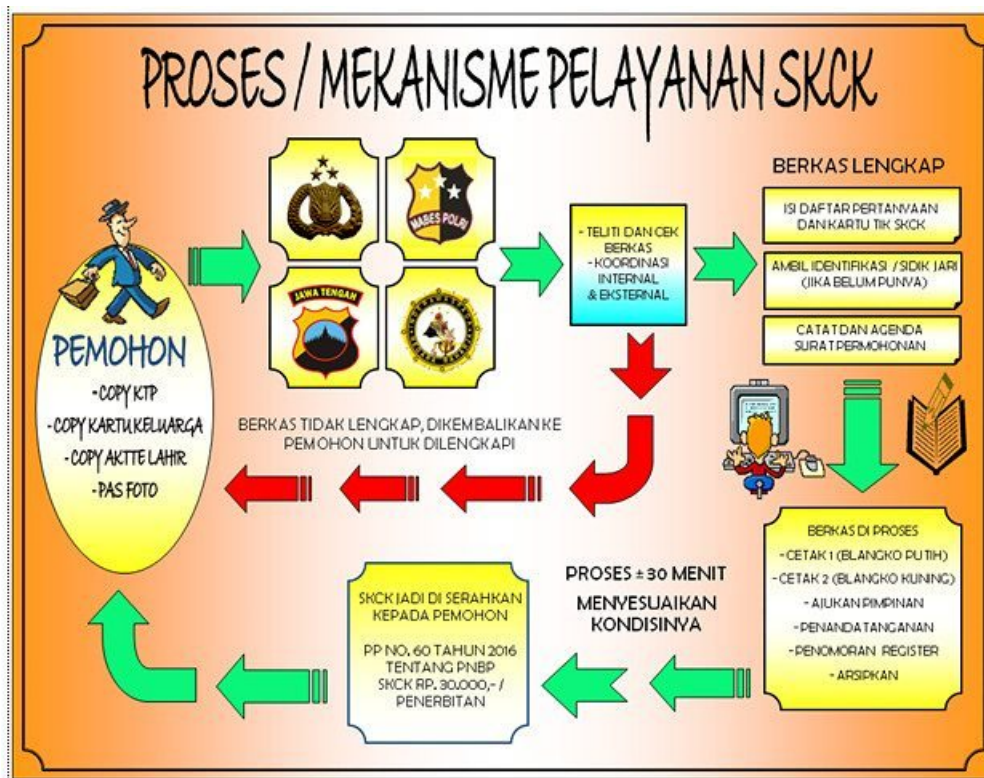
PROSES / MEKANISME PELAYANAN SKCK

MABES POLRI

JAWA TENGAH

PEMOHON

-COPY KTP
-COPY KARTU KELUARGA
-COPY AKTTE LAHIR
-PAS FOTO

- TELITI DAN CEK BERKAS
- KOORDINASI INTERNAL & EKSTERNAL

BERKAS LENGKAP

ISI DAFTAR PERTANYAAN DAN KARTU TIK SKCK

AMBIL IDENTIFIKASI / SIDIK JARI (JIKA BELUM PUNYA)

CATAT DAN AGENDA SURAT PERMOHONAN

BERKAS TIDAK LENGKAP, DIKEMBALIKAN KE PEMOHON UNTUK DILENGKAPI

BERKAS DI PROSES
- CETAK 1 (BLANGKO PUTIH)
- CETAK 2 (BLANGKO KUNING)
- AJUKAN PIMPINAN
- PENANDA TANGANAN
- PENOMORAN REGISTER
- ARSIPKAN

PROSES ± 30 MENIT
MENYESUAIKAN KONDISINYA

SKCK JADI DI SERAHKAN KEPADA PEMOHON

PP NO. 60 TAHUN 2016 TENTANG PNBP SKCK RP. 30.000,- / PENERBITAN